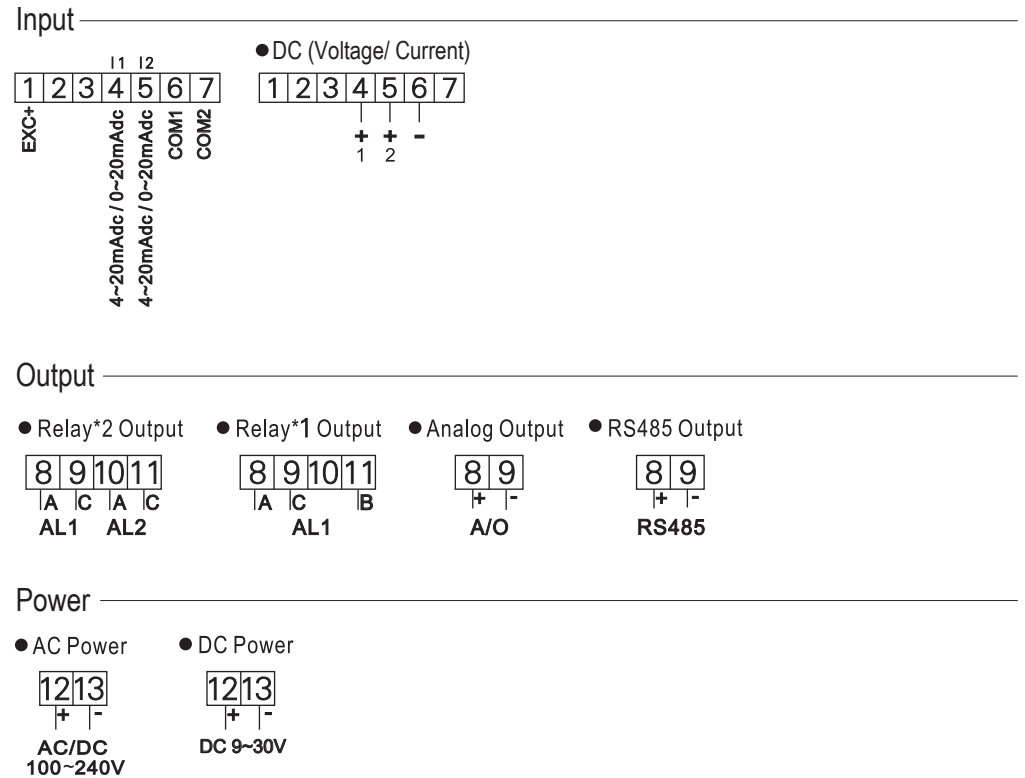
Input

I1 I2

| 1 | 2 | 3 | 4 | 5 | 6 | 7 |
|---|---|---|---|---|---|---|

EXC+
4~20mAdc / 0~20mAdc
4~20mAdc / 0~20mAdc
COM1
COM2

● DC (Voltage/ Current)

| 1 | 2 | 3 | 4 | 5 | 6 | 7 |
|---|---|---|---|---|---|---|

+ + -
1 2

Output

● Relay*2 Output

| 8 | 9 | 10 | 11 |
|---|---|---|---|

A C A C
AL1 AL2

● Relay*1 Output

| 8 | 9 | 10 | 11 |
|---|---|---|---|

A C B
AL1

● Analog Output

| 8 | 9 |
|---|---|

+ -
A/O

● RS485 Output

| 8 | 9 |
|---|---|

+ -
RS485

Power

● AC Power

| 12 | 13 |
|---|---|

+ -
AC/DC
100~240V

● DC Power

| 12 | 13 |
|---|---|

+ -
DC 9~30V